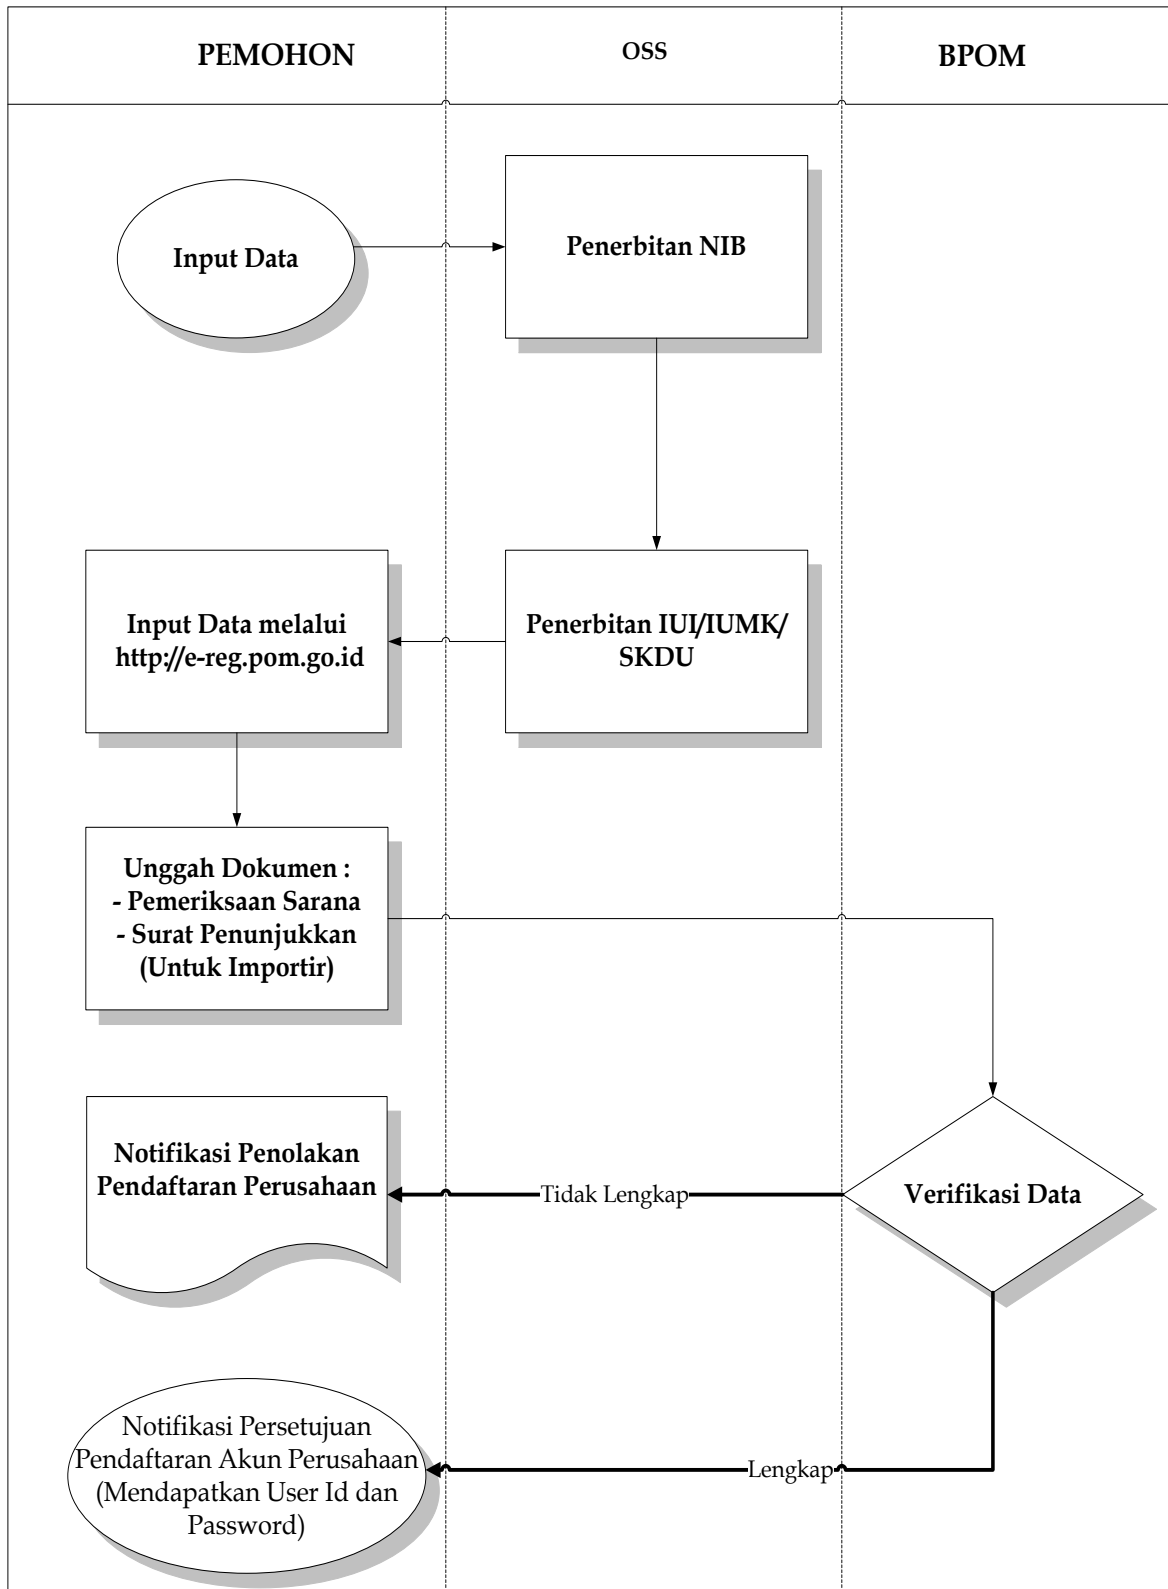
PEMOHON

OSS

BPOM

Input Data

Penerbitan NIB

Input Data melalui http://e-reg.pom.go.id

Penerbitan IUI/IUMK/ SKDU

Unggah Dokumen :
- Pemeriksaan Sarana
- Surat Penunjukkan (Untuk Importir)

Notifikasi Penolakan Pendaftaran Perusahaan

Tidak Lengkap

Verifikasi Data

Notifikasi Persetujuan Pendaftaran Akun Perusahaan (Mendapatkan User Id dan Password)

Lengkap